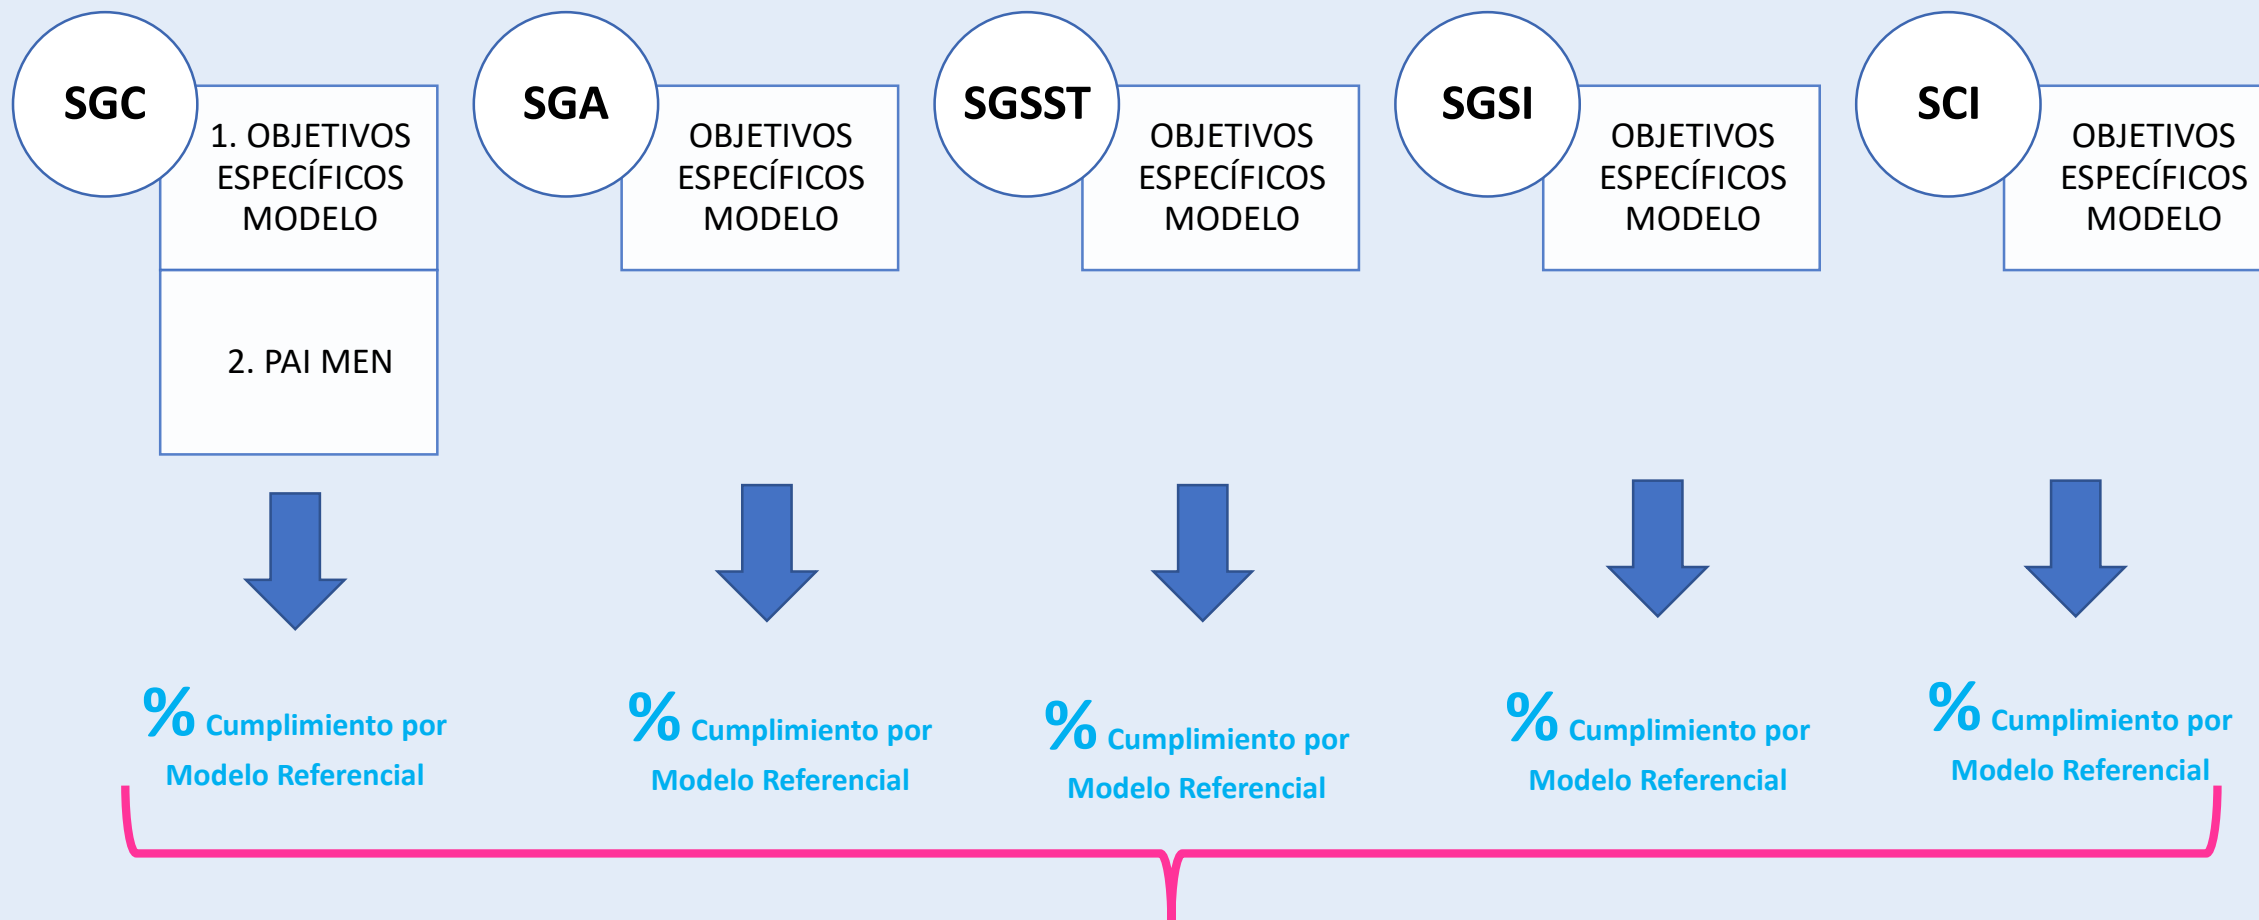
SGC

1. OBJETIVOS ESPECÍFICOS MODELO

2. PAI MEN

SGA

OBJETIVOS ESPECÍFICOS MODELO

SGSST

OBJETIVOS ESPECÍFICOS MODELO

SGSI

OBJETIVOS ESPECÍFICOS MODELO

SCI

OBJETIVOS ESPECÍFICOS MODELO

% Cumplimiento por Modelo Referencial

% Cumplimiento por Modelo Referencial

% Cumplimiento por Modelo Referencial

% Cumplimiento por Modelo Referencial

% Cumplimiento por Modelo Referencial